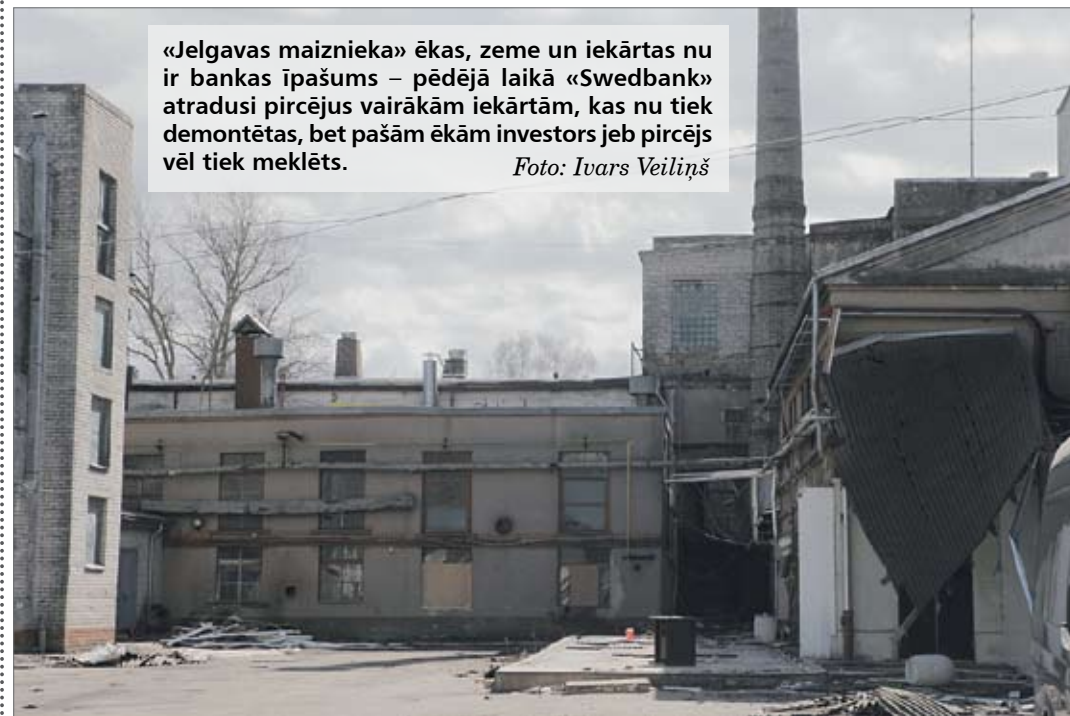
«Jelgavas maiznieka» ēkas, zeme un iekārtas nu ir bankas īpašums – pēdējā laikā «Swedbank» atradusi pircējus vairākām iekārtām, kas nu tiek demontētas, bet pašām ēkām investors jeb pircējs vēl tiek meklēts. Foto: Ivars Veiliņš